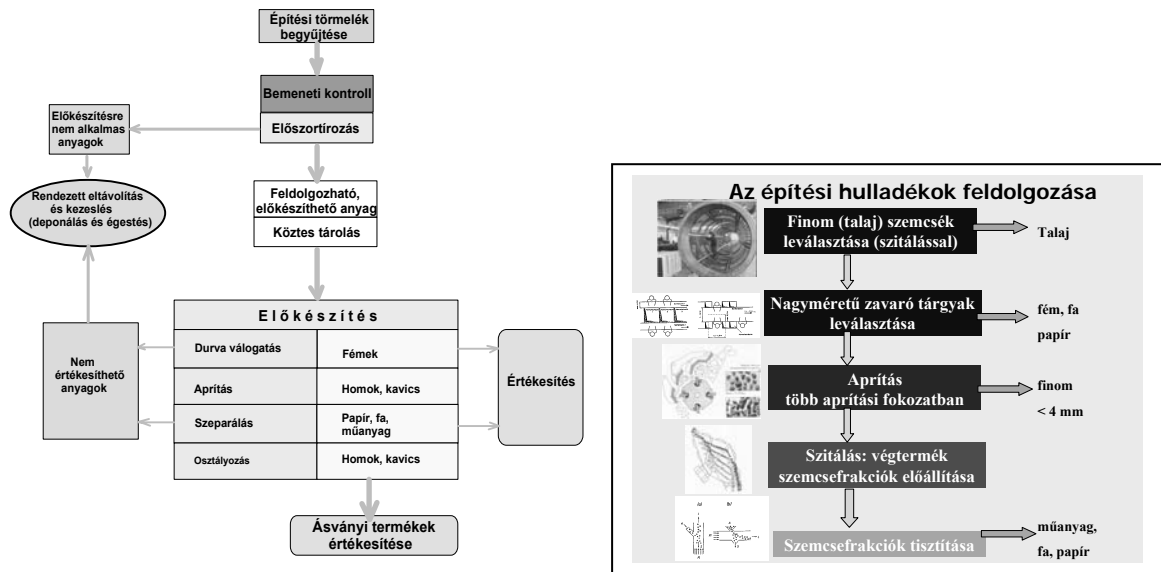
Építési törmelék begyűjtése

Bemeneti kontroll

Előszortírozás

Előkészítésre nem alkalmas anyagok

Rendezett eltávolítás és kezelés (deponálás és égetés)

Feldolgozható, előkészíthető anyag

Köztes tárolás

E l ő k é s z í t é s

| | |
|---|---|
| Durva válogatás | Fémek |
| Aprítás | Homok, kavics |
| Szeparálás | Papír, fa, műanyag |
| Osztályozás | Homok, kavics |

Nem értékesíthető anyagok

Értékesítés

Ásványi termékek értékesítése

Az építési hulladékok feldolgozása

Finom (talaj) szemcsék leválasztása (szitálással)

Talaj

Nagyméretű zavaró tárgyak leválasztása

fém, fa papír

Aprítás több aprítási fokozatban

finom < 4 mm

Szitálás: végtermék szemcsefrakciók előállítása

Szemcsefrakciók tisztítása

műanyag, fa, papír